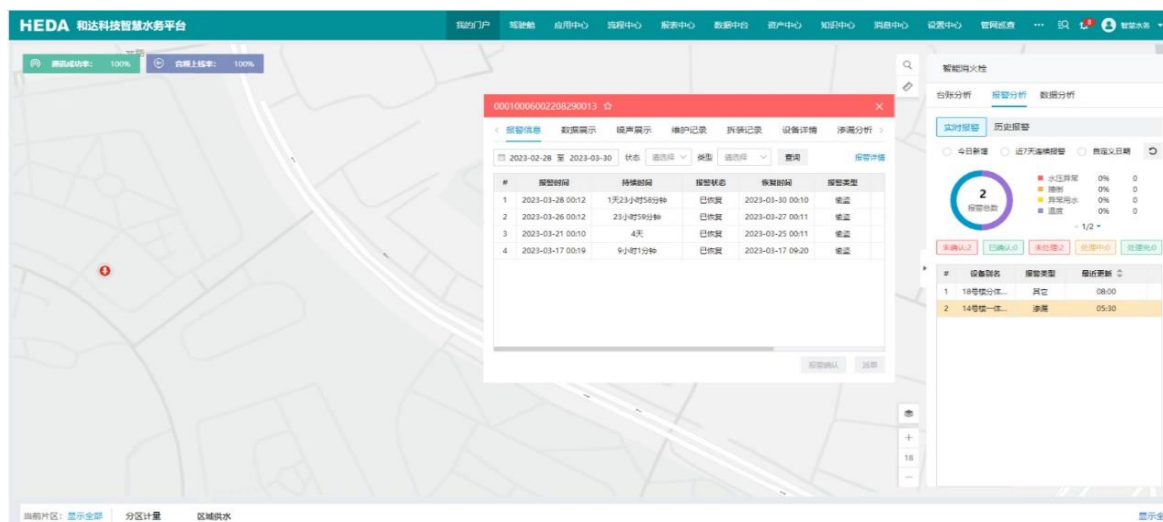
HEDA 和达科技智慧水务平台

我的门户 驾驶舱 应用中心 流程中心 报表中心 数据中台 资产中心 知识中心 消息中心 设置中心 管网巡查 ··· 智慧水务

通讯成功率: 100%

在网上线率: 100%

00010006002208290013 ☆

报警信息 数据展示 噪声展示 维护记录 拆装记录 设备详情 渗漏分析

2023-02-28 至 2023-03-30 状态 请选择 类型 请选择 查询 报警详情

| # | 报警时间 | 持续时间 | 报警状态 | 恢复时间 | 报警类型 |
|---|---|---|---|---|---|
| 1 | 2023-03-28 00:12 | 1天23小时58分钟 | 已恢复 | 2023-03-30 00:10 | 偷盗 |
| 2 | 2023-03-26 00:12 | 23小时59分钟 | 已恢复 | 2023-03-27 00:11 | 偷盗 |
| 3 | 2023-03-21 00:10 | 4天 | 已恢复 | 2023-03-25 00:11 | 偷盗 |
| 4 | 2023-03-17 00:19 | 9小时1分钟 | 已恢复 | 2023-03-17 09:20 | 偷盗 |

报警确认 派单

智能消火栓

台账分析 报警分析 数据分析

实时报警 历史报警

今日新增 近7天连续报警 自定义日期

2
报警总数

水压异常 0% 0
撞倒 0% 0
异常用水 0% 0
温度 0% 0

1/2

未确认:2 已确认:0 未处理:2 处理中:0 处理完:0

| # | 设备别名 | 报警类型 | 最近更新 |
|---|---|---|---|
| 1 | 18号楼分体... | 其它 | 08:00 |
| 2 | 14号楼一体... | 渗漏 | 05:30 |

18

当前片区: 显示全部 分区计量 区域供水

显示全